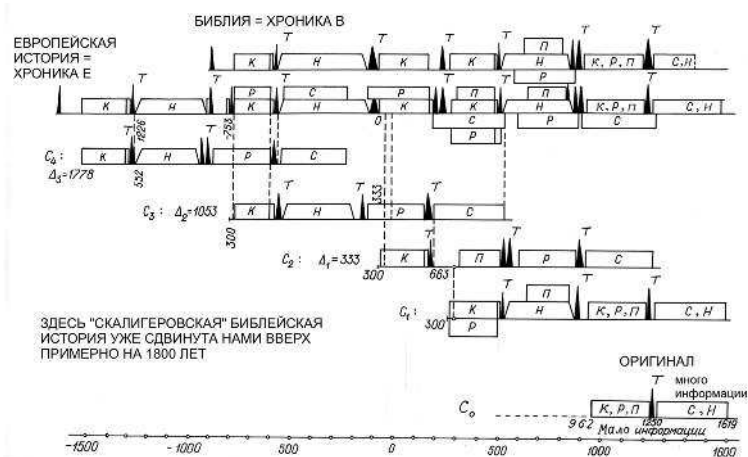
БИБЛИЯ = ХРОНИКА В

ЕВРОПЕЙСКАЯ ИСТОРИЯ = ХРОНИКА Е

Т К Т Н Т К Т К Т П Н Т Р К, Р, П Т С, Н

Т К Т Н Т Р Т С Р К Т П К Т П Н Т К, Р, П Т С, Н

С Р С Р С

1226 753 0

$C_4$: $\Delta_3 = 1778$ Т К Н Т Р С

532

$C_3$: $\Delta_2 = 1053$ К Т Н Р Т С

300 333

$C_2$: $\Delta_1 = 333$ К Т П Т Р Т С

300 663

$C_1$: Т К Р П Н Т К, Р, П Т С, Н

300

ЗДЕСЬ "СКАЛИГЕРОВСКАЯ" БИБЛЕЙСКАЯ ИСТОРИЯ УЖЕ СДВИНУТА НАМИ ВВЕРХ ПРИМЕРНО НА 1800 ЛЕТ

ОРИГИНАЛ

$C_0$ К, Р, П Т много информации С, Н

962 Мало информации 1250 1619

-1500 -1000 500 0 500 1000 1600